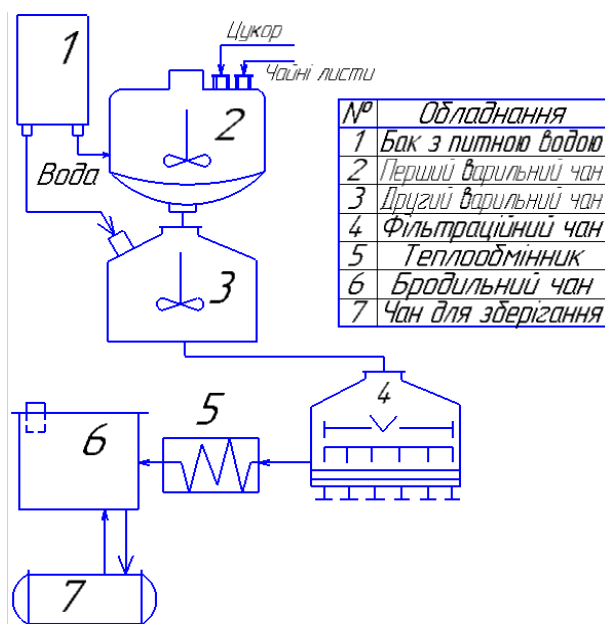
1

Цукор

Чайні листи

2

Вода

3

4

5

6

7

| № | Обладнання |
|---|---|
| 1 | Бак з питною водою |
| 2 | Перший варильний чан |
| 3 | Другий варильний чан |
| 4 | Фільтраційний чан |
| 5 | Теплообмінник |
| 6 | Бродильний чан |
| 7 | Чан для зберігання |